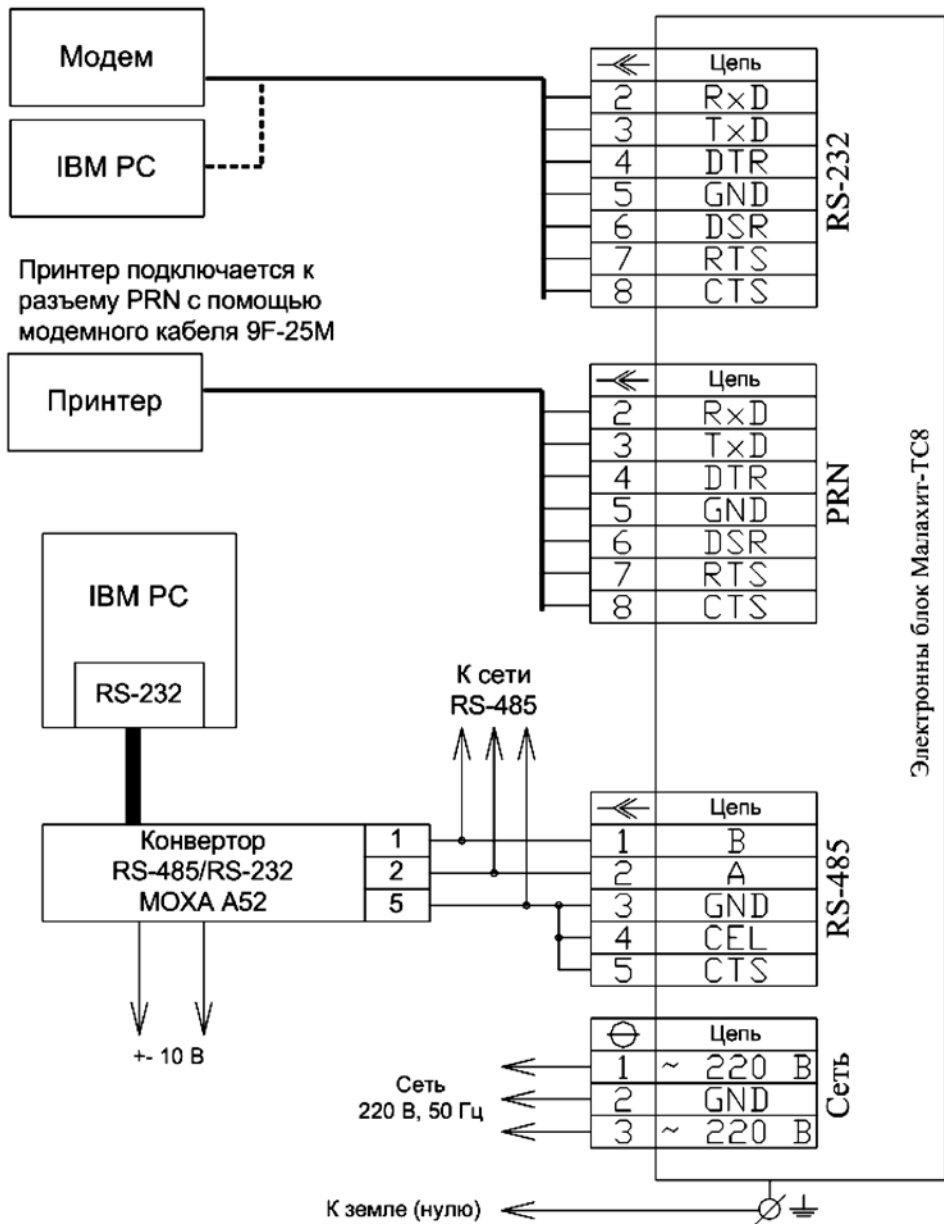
Модем

IBM PC

Принтер подключается к разъему PRN с помощью модемного кабеля 9F-25M

Принтер

IBM PC

RS-232

Конвертор RS-485/RS-232 MOXA A52

| 1 |
|---|
| 2 |
| 5 |

+- 10 В

К сети RS-485

| | Цепь |
|---|---|
| 2 | RxD |
| 3 | TxD |
| 4 | DTR |
| 5 | GND |
| 6 | DSR |
| 7 | RTS |
| 8 | CTS |

RS-232

| | Цепь |
|---|---|
| 2 | RxD |
| 3 | TxD |
| 4 | DTR |
| 5 | GND |
| 6 | DSR |
| 7 | RTS |
| 8 | CTS |

PRN

| | Цепь |
|---|---|
| 1 | B |
| 2 | A |
| 3 | GND |
| 4 | CEL |
| 5 | CTS |

RS-485

| | Цепь |
|---|---|
| 1 | ~ 220 B |
| 2 | GND |
| 3 | ~ 220 B |

Сеть

Сеть 220 В, 50 Гц

Электронны блок Малахит-ТС8

К земле (нулю)